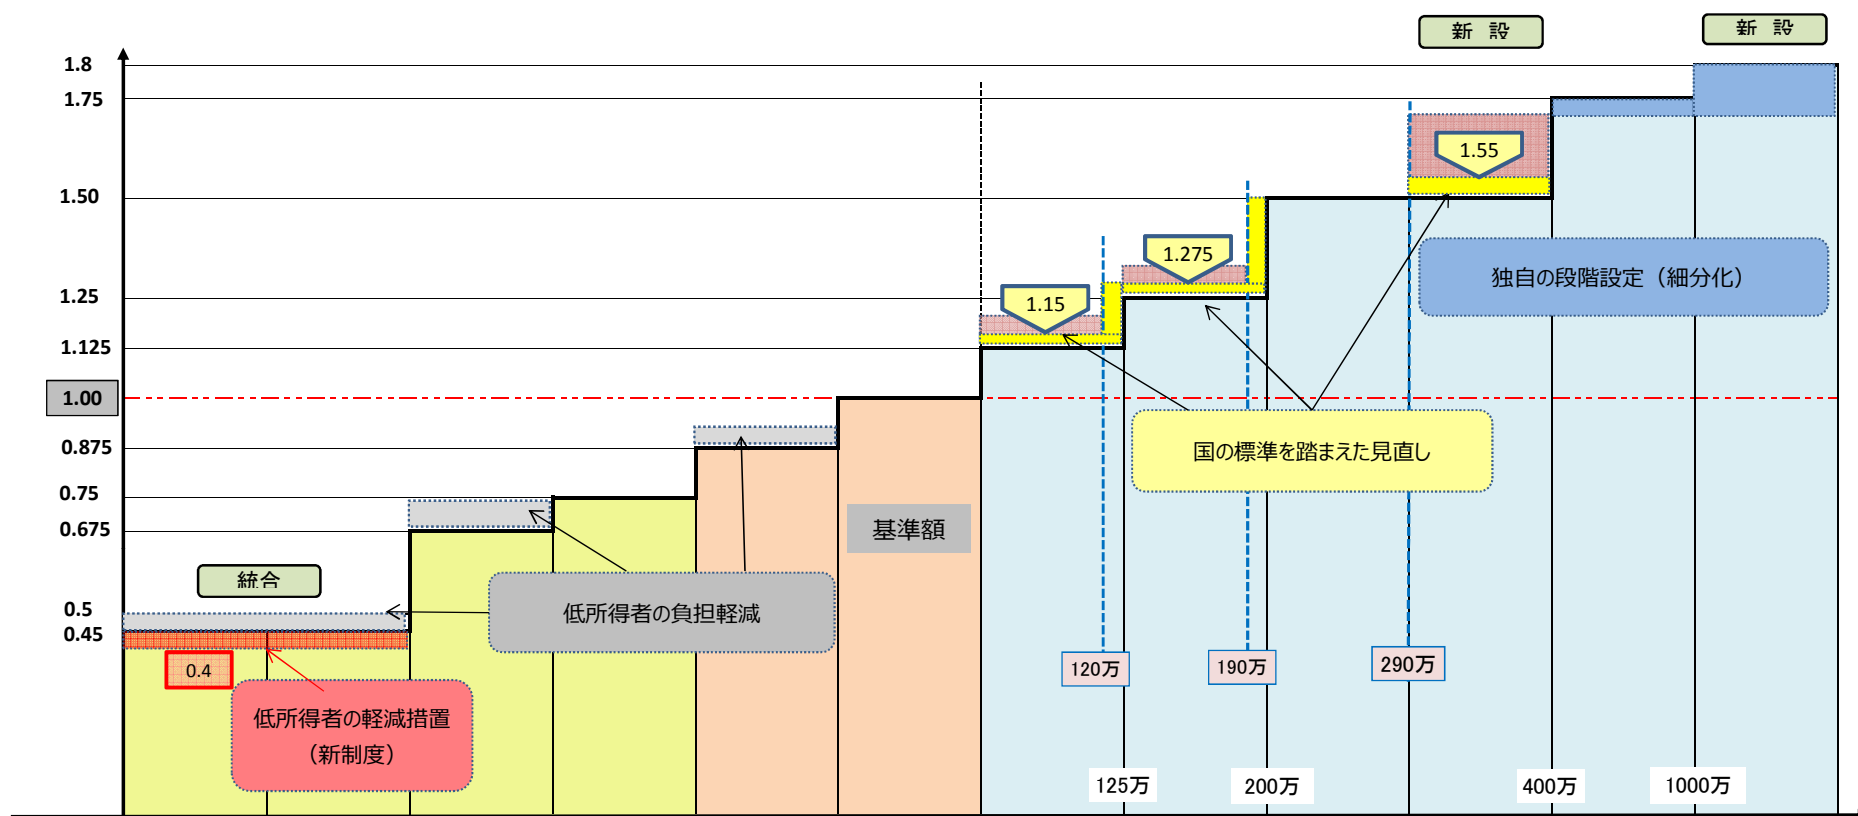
新 設

新 設

1.8
1.75
1.50
1.25
1.125
1.00
0.875
0.75
0.675
0.5
0.45

1.55

1.275

1.15

独自の段階設定（細分化）

国の標準を踏まえた見直し

基準額

統合

低所得者の負担軽減

0.4

低所得者の軽減措置（新制度）

120万

190万

290万

125万

200万

400万

1000万